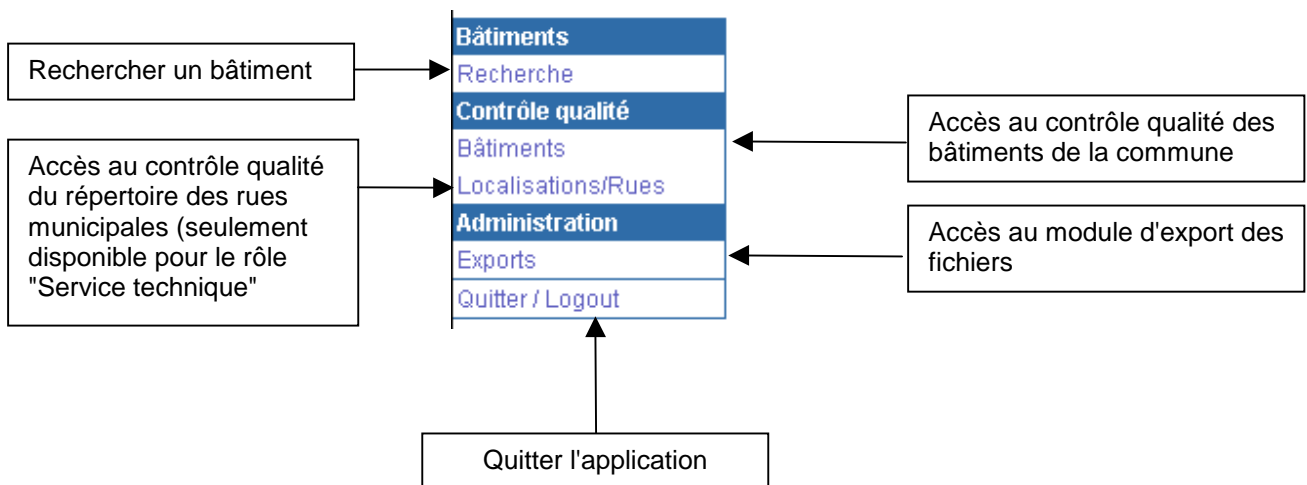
Rechercher un bâtiment

Accès au contrôle qualité du répertoire des rues municipales (seulement disponible pour le rôle "Service technique"

Bâtiments
Recherche
Contrôle qualité
Bâtiments
Localisations/Rues
Administration
Exports
Quitter / Logout

Accès au contrôle qualité des bâtiments de la commune

Accès au module d'export des fichiers

Quitter l'application